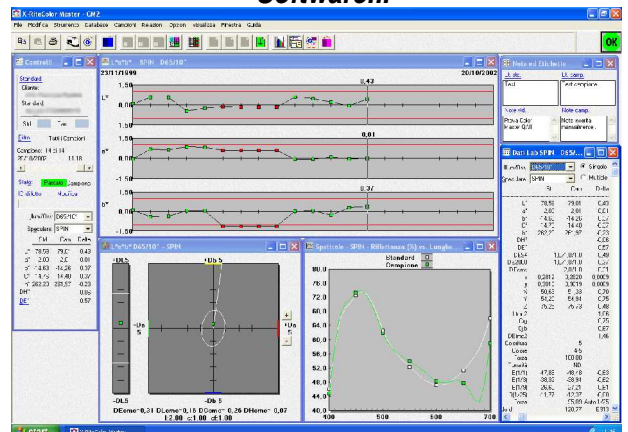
Software...

X-RiteColor Master - CM2

File Modifica Strumento Database Campioni Relazioni Opzioni Visualizza Finestra Guida

OK

Controlli

Standard

Cliente:

Standard

Std Cam

Edita Tutti i Campioni

Campione: 14:51:14

20/10/2002 13:18

Stato: Passato Campione

Illuminante Sostituisci

Illum/Oss D65/10°

Specolare SPIN

Std Cam Delta

L* 79,58 79,01 -0,43

a* 2,03 2,01 0,01

b* -14,63 -14,26 0,37

C* 14,75 14,40 -0,37

h* 262,23 261,97 -0,23

DH* 0,06

DE* 0,57

L*a*b* SPIN D65/10°

23/11/1999 20/10/2002

0,42

L*

1,50

0,00

-1,50

0,01

a*

1,50

0,00

-1,50

0,37

b*

1,50

0,00

-1,50

Note ed Etichette

Ill. std. Ill. camp.

Test Test campione

Note std. Note camp.

Prova Color Master Q/M Note avente manualmente

Dati Lab SPIN D65/10°

Illum/Oss D65/10° Singolo

Specolare SPIN Multiple

Std Cam Delta

L* 79,58 79,01 -0,43

a* 2,03 2,01 0,01

b* -14,63 -14,26 0,37

C* 14,75 14,40 -0,37

h* 262,23 261,97 -0,23

DH* 0,06

DE* 0,57

L*a*b* D65/10° - SPIN

+Db 5

-Da 5

+Da 5

-Db 5

-DL 5

DEcmc=0,31 DEcmc=0,15 DEcmc=0,26 DEcmc=0,07

l:2,00 c:1,00 c:1,00

Spettrale - SPIN - Riflettanza [%] vs. Lunghezza

Standard

Campione

80,0

76,0

72,0

68,0

64,0

60,0

56,0

52,0

48,0

44,0

40,0

400 500 600 700

start